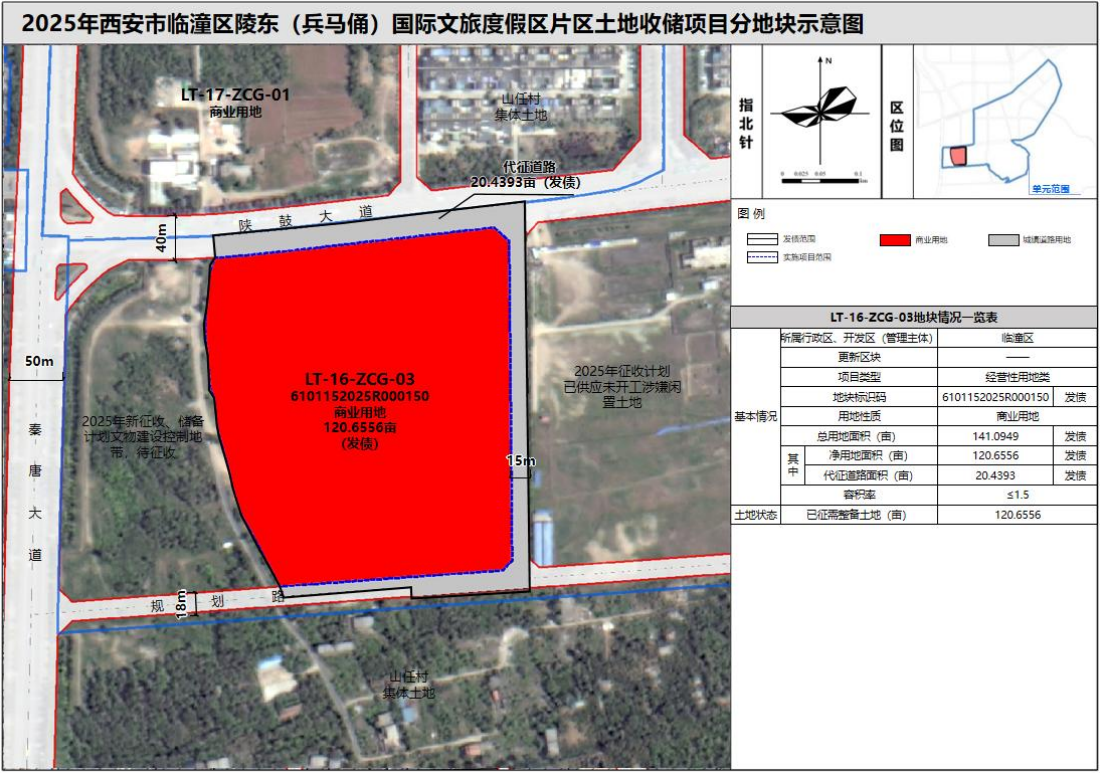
2025年西安市临潼区陵东（兵马俑）国际文旅度假区片区土地收储项目分地块示意图

LT-17-ZCG-01
商业用地

山任村
集体土地

代征道路
20.4393亩（发债）

陕 鼓 大 道

40m

50m

LT-16-ZCG-03
6101152025R000150
商业用地
120.6556亩
(发债)

2025年新征收、储备计划文物建设控制地带，待征收

2025年征收计划已供应未开工涉嫌闲置土地

15m

秦 唐 大 道

规 划 路

18m

山任村
集体土地

指北针

N

0 0.025 0.05 0.1 km

区位图

单元范围

图 例

发债范围

商业用地

城镇道路用地

实施项目范围

LT-16-ZCG-03地块情况一览表

| | | | |
|---|---|---|---|
| 基本情况 | 所属行政区、开发区（管理主体） | 临潼区 | |
| | 更新区块 | —— | |
| | 项目类型 | 经营性用地类 | |
| | 地块标识码 | 6101152025R000150 | 发债 |
| | 用地性质 | 商业用地 | |
| | 总用地面积（亩） | 141.0949 | 发债 |
| | 其中 净用地面积（亩） | 120.6556 | 发债 |
| | 其中 代征道路面积（亩） | 20.4393 | 发债 |
| | 容积率 | ≤1.5 | |
| 土地状态 | 已征需整备土地（亩） | 120.6556 | |